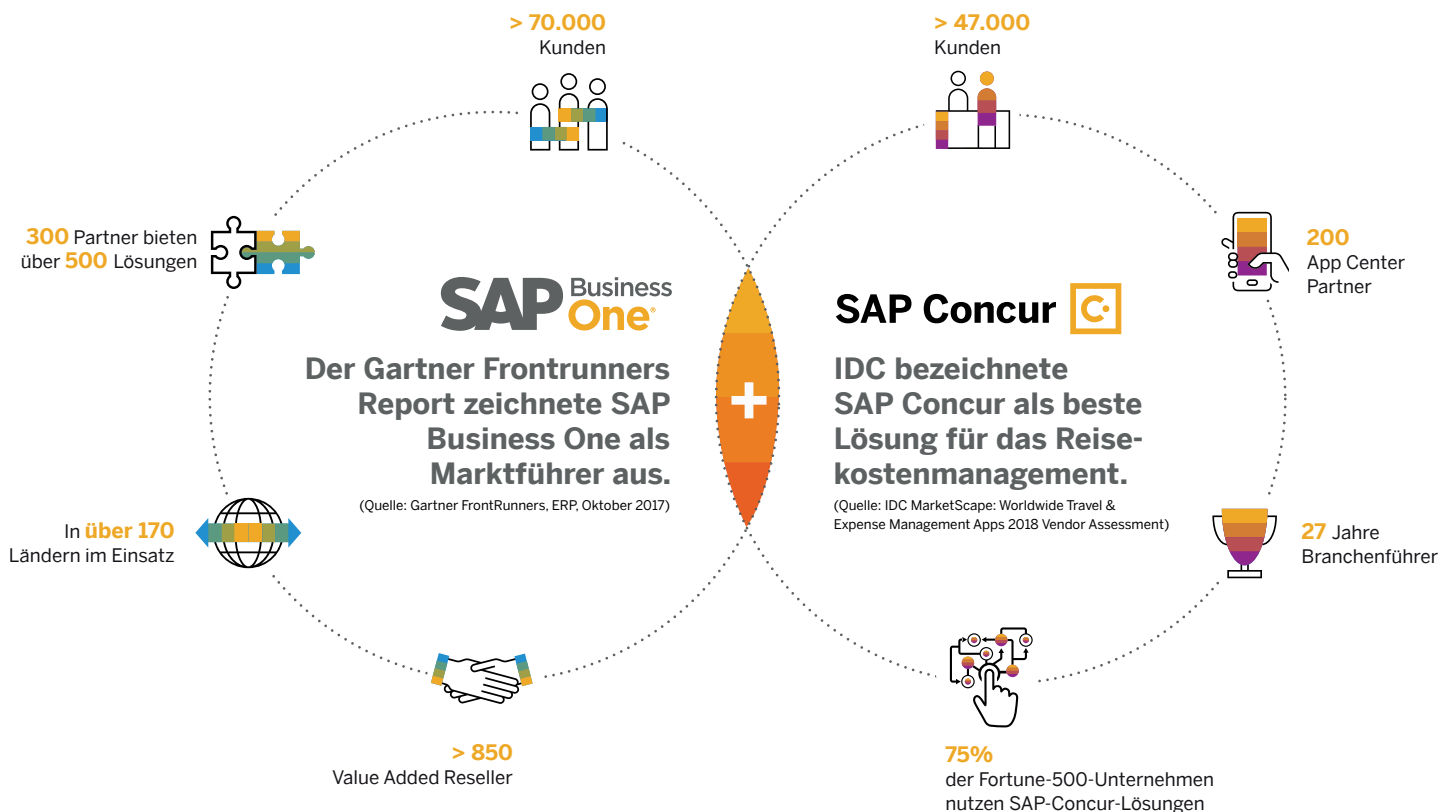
> 70.000
Kunden

> 47.000
Kunden

300 Partner bieten über 500 Lösungen

SAP Business One®

Der Gartner Frontrunners Report zeichnete SAP Business One als Marktführer aus.

(Quelle: Gartner FrontRunners, ERP, Oktober 2017)

+

SAP Concur

IDC bezeichnete SAP Concur als beste Lösung für das Reisekostenmanagement.

(Quelle: IDC MarketScape: Worldwide Travel & Expense Management Apps 2018 Vendor Assessment)

200
App Center Partner

In über 170 Ländern im Einsatz

27 Jahre Branchenführer

> 850
Value Added Reseller

75%
der Fortune-500-Unternehmen nutzen SAP-Concur-Lösungen